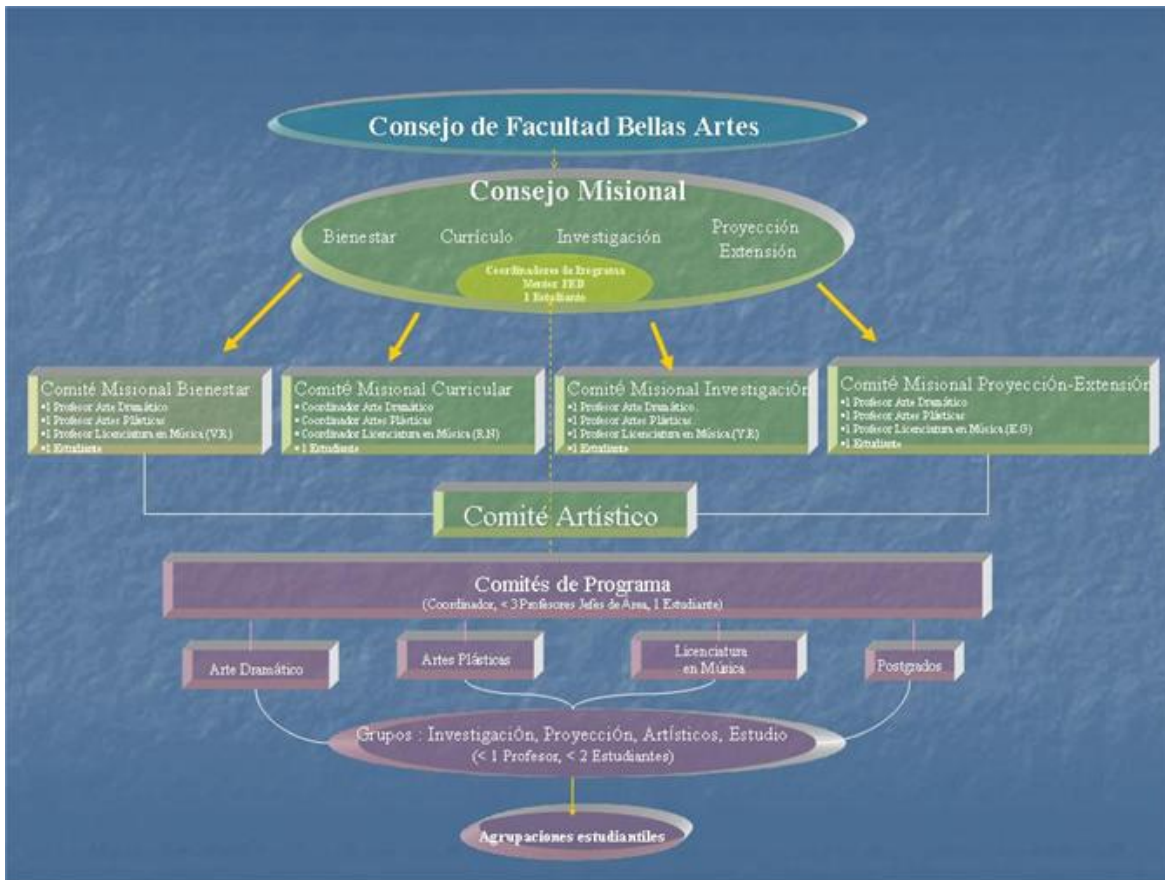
Consejo de Facultad Bellas Artes

Consejo Misional

Bienestar

Currículo

Investigación

Proyección Extensión

Coordinadores de Programa
Mentor FED
1 Estudiante

Comité Misional Bienestar
•1 Profesor Arte Dramático
•1 Profesor Artes Plásticas
•1 Profesor Licenciatura en Música (V.R.)
•1 Estudiante

Comité Misional Curricular
• Coordinador Arte Dramático
• Coordinador Artes Plásticas
• Coordinador Licenciatura en Música (R.N)
•1 Estudiante

Comité Misional Investigación
•1 Profesor Arte Dramático.
•1 Profesor Artes Plásticas.
•1 Profesor Licenciatura en Música (Y.R)
•1 Estudiante

Comité Misional Proyección-Extensión
•1 Profesor Arte Dramático
•1 Profesor Artes Plásticas
•1 Profesor Licenciatura en Música (E.G)
•1 Estudiante

Comité Artístico

Comités de Programa
(Coordinador, < 3 Profesores Jefes de Área, 1 Estudiante)

Arte Dramático

Artes Plásticas

Licenciatura en Música

Postgrados

Grupos : Investigación, Proyección, Artísticos, Estudio
(< 1 Profesor, < 2 Estudiantes)

Agrupaciones estudiantiles